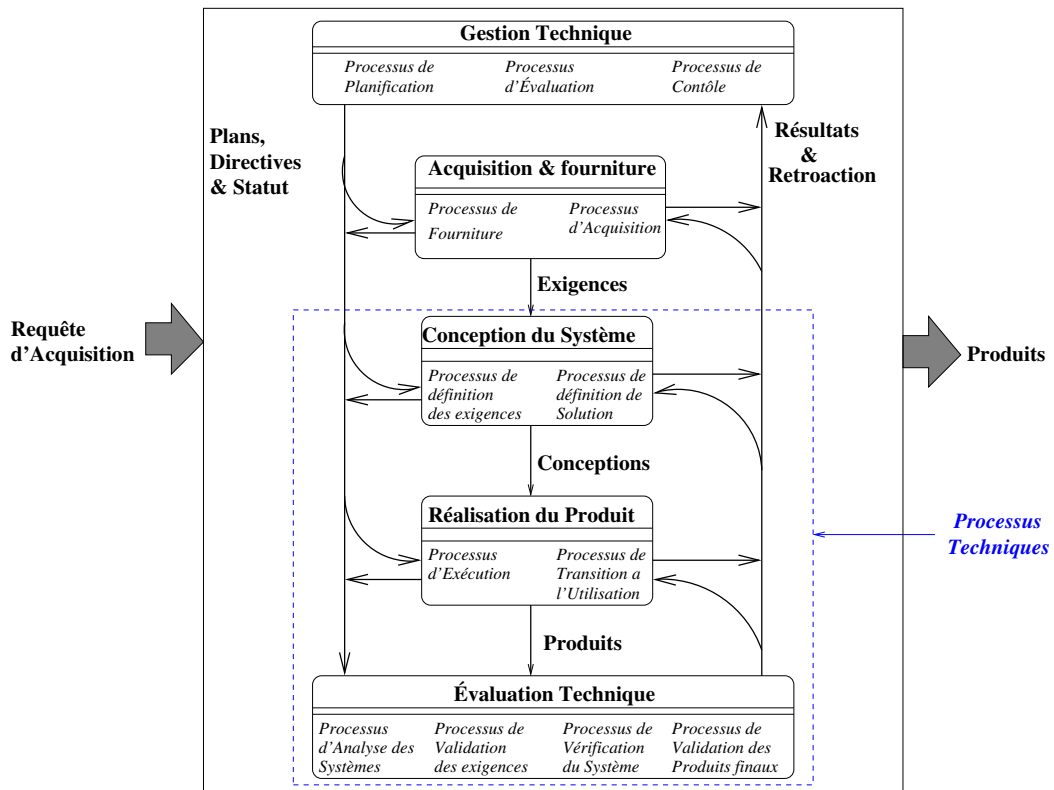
Gestion Technique

Processus de Planification

Processus d'Évaluation

Processus de Contôle

Plans, Directives & Statut

Résultats & Retroaction

Acquisition & fourniture

Processus de Fourniture

Processus d'Acquisition

Exigences

Requête d'Acquisition

Conception du Système

Processus de définition des exigences

Processus de définition de Solution

Produits

Conceptions

Réalisation du Produit

Processus d'Exécution

Processus de Transition a l'Utilisation

Processus Techniques

Produits

Évaluation Technique

Processus d'Analyse des Systèmes

Processus de Validation des exigences

Processus de Vérification du Système

Processus de Validation des Produits finaux